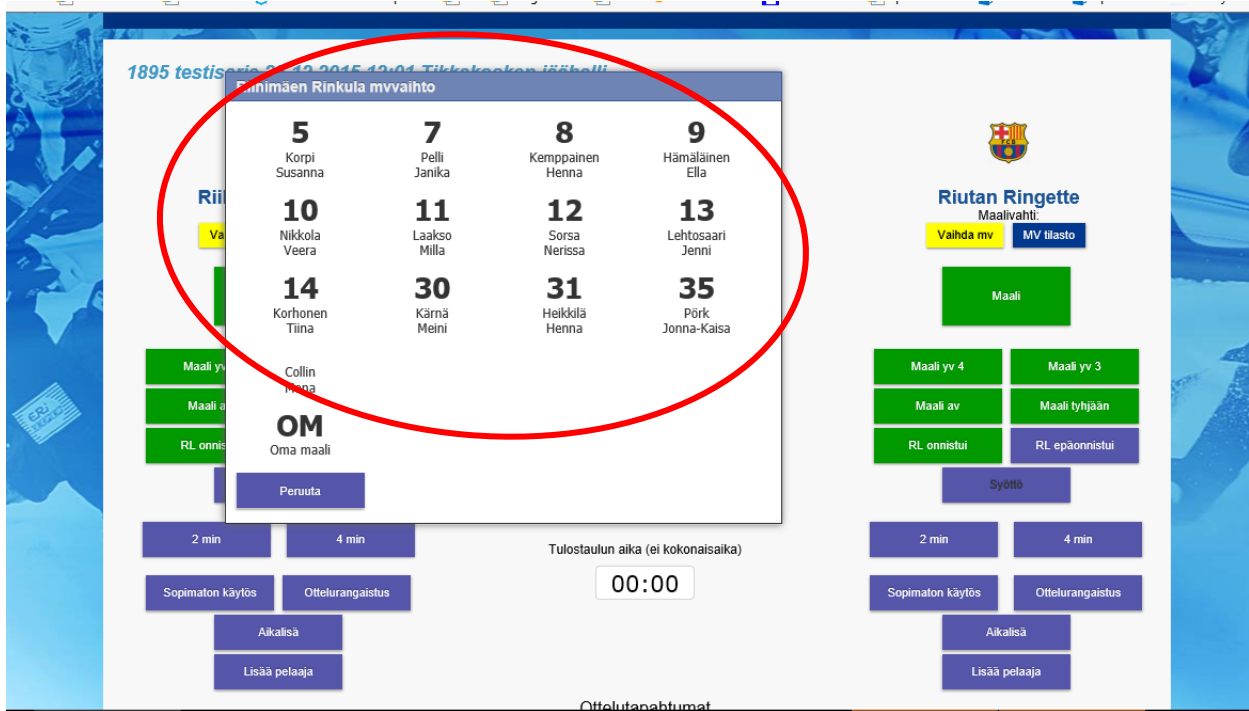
1895 testiserie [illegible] 2015 12:01 Tikkakosken jäähalli

Riihimäen Rinkula mvvaihto

5
Korpi
Susanna

7
Pelli
Janika

8
Kemppainen
Henna

9
Hämäläinen
Ella

10
Nikkola
Veera

11
Laakso
Milla

12
Sorsa
Nerissa

13
Lehtosaari
Jenni

14
Korhonen
Tiina

30
Kärnä
Meini

31
Heikkilä
Henna

35
Pörk
Jonna-Kaisa

Collin
Mona

OM
Oma maali

Peruuta

Rii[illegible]

Va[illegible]

Maali y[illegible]

Maali a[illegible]

RL onnis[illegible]

2 min

4 min

Sopimaton käytös

Ottelurangaistus

Aikalisä

Lisää pelaaja

Tulostaulun aika (ei kokonaisaika)

00:00

Riutan Ringette
Maalivahti:

Vaihda mv

MV tilasto

Maali

Maali yv 4

Maali yv 3

Maali av

Maali tyhjään

RL onnistui

RL epäonnistui

Syöttö

2 min

4 min

Sopimaton käytös

Ottelurangaistus

Aikalisä

Lisää pelaaja

Ottelutapahtumat